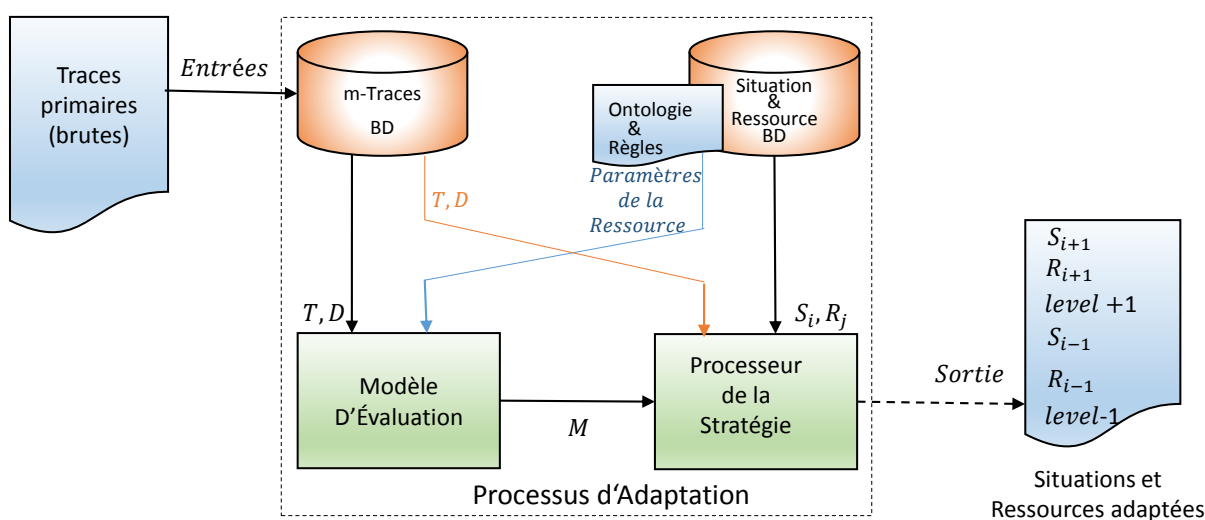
Traces primaires (brutes)

$Entrées$

m-Traces

BD

Ontologie & Règles

Situation & Ressource BD

$T, D$

$Paramètres$ $de$ $la$ $Ressource$

$T, D$

$S_i, R_j$

Modèle D'Évaluation

$M$

Processeur de la Stratégie

Processus d'Adaptation

$Sortie$

$S_{i+1}$
$R_{i+1}$
$level$ $+1$
$S_{i-1}$
$R_{i-1}$
$level$-1

Situations et Ressources adaptées